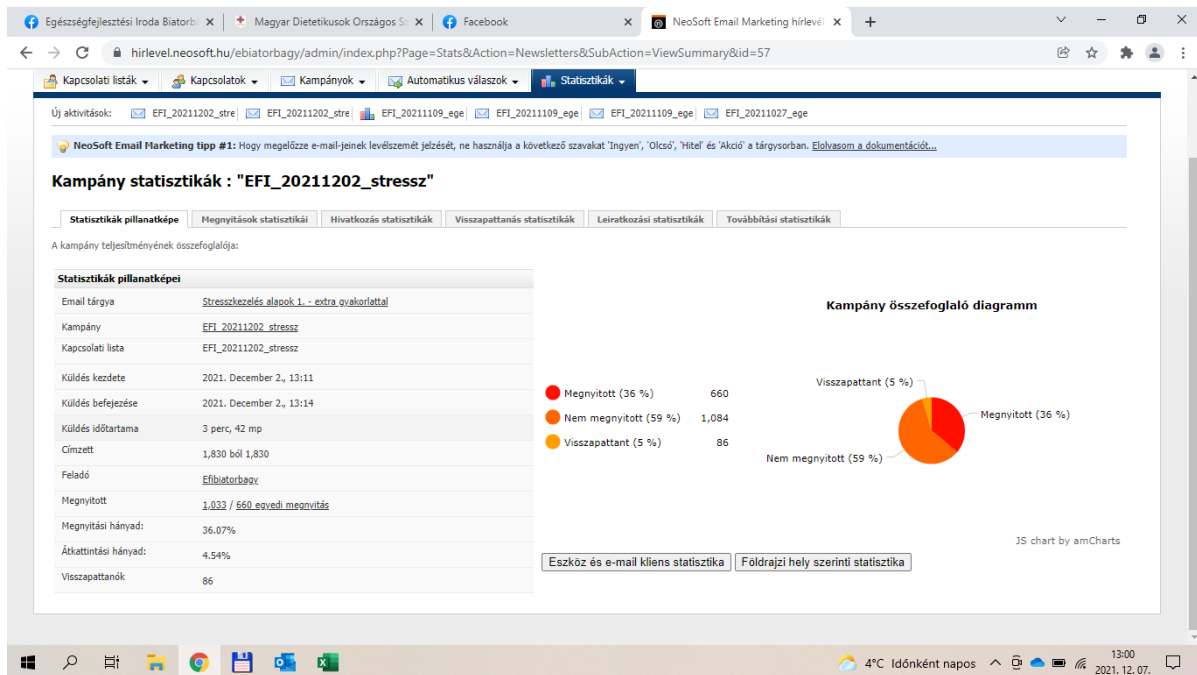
Egészségfejlesztési Iroda Biatorb | Magyar Dietetikusok Országos Sz | Facebook | NeoSoft Email Marketing hírlevél | +

hirlevel.neosoft.hu/ebiatorbagy/admin/index.php?Page=Stats&Action=Newsletters&SubAction=ViewSummary&id=57

Kapcsolati listák | Kapcsolatok | Kampányok | Automatikus válaszok | Statisztikák

Új aktivitások: EFI_20211202_stre | EFI_20211202_stre | EFI_20211109_ege | EFI_20211109_ege | EFI_20211109_ege | EFI_20211027_ege

NeoSoft Email Marketing tipp #1: Hogy megelőzze e-mail-jeinek levélszemét jelzését, ne használja a következő szavakat 'Ingyen', 'Olcsó', 'Hitel' és 'Akció' a tárgysorban. Elolvasom a dokumentációt...

Kampány statisztikák : "EFI_20211202_stressz"

Statisztikák pillanatképe | Megnyitások statisztikái | Hivatkozás statisztikák | Visszapattanás statisztikák | Leiratkozási statisztikák | Továbbítási statisztikák

A kampány teljesítményének összefoglalója:

| Statisztikák pillanatképei | |
|---|---|
| Email tárgya | Stresszkezelés alapok 1. - extra gyakorlattal |
| Kampány | EFI_20211202_stressz |
| Kapcsolati lista | EFI_20211202_stressz |
| Küldés kezdete | 2021. December 2., 13:11 |
| Küldés befejezése | 2021. December 2., 13:14 |
| Küldés időtartama | 3 perc, 42 mp |
| Címzett | 1,830 ból 1,830 |
| Feladó | Efibiatorbagy |
| Megnyitott | 1,033 / 660 egyedi megnyitás |
| Megnyitási hányad: | 36.07% |
| Átkattintási hányad: | 4.54% |
| Visszapattanók | 86 |

Kampány összefoglaló diagramm

Megnyitott (36 %) 660
Nem megnyitott (59 %) 1,084
Visszapattant (5 %) 86

Visszapattant (5 %)
Megnyitott (36 %)
Nem megnyitott (59 %)

JS chart by amCharts

Eszköz és e-mail kliens statisztika | Földrajzi hely szerinti statisztika

4°C Időnként napos 13:00 2021. 12. 07.